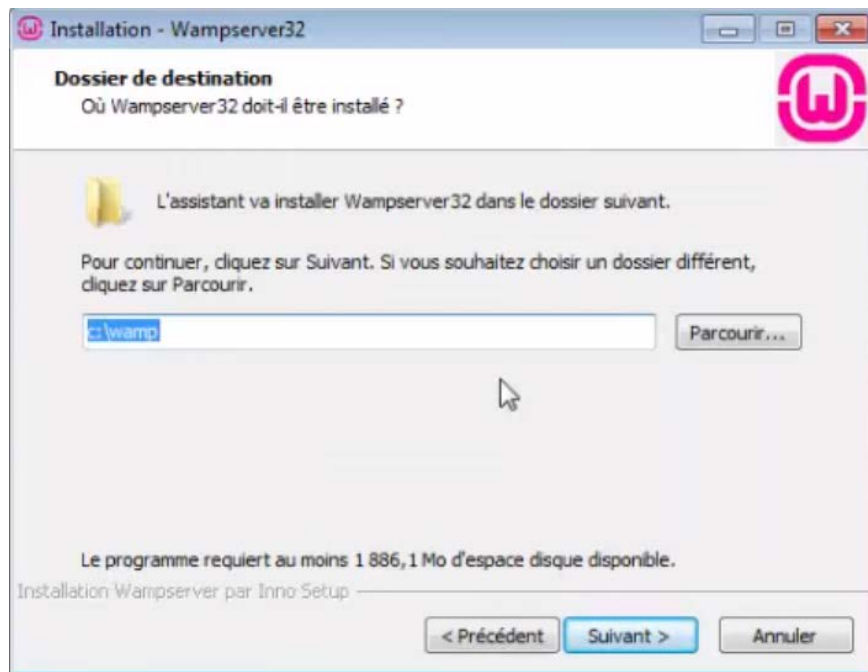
Installation - Wampserver32

Dossier de destination
Où Wampserver32 doit-il être installé ?

L'assistant va installer Wampserver32 dans le dossier suivant.

Pour continuer, cliquez sur Suivant. Si vous souhaitez choisir un dossier différent, cliquez sur Parcourir.

c:\wamp

Parcourir...

Le programme requiert au moins 1 886,1 Mo d'espace disque disponible.

Installation Wampserver par Inno Setup

< Précédent

Suivant >

Annuler